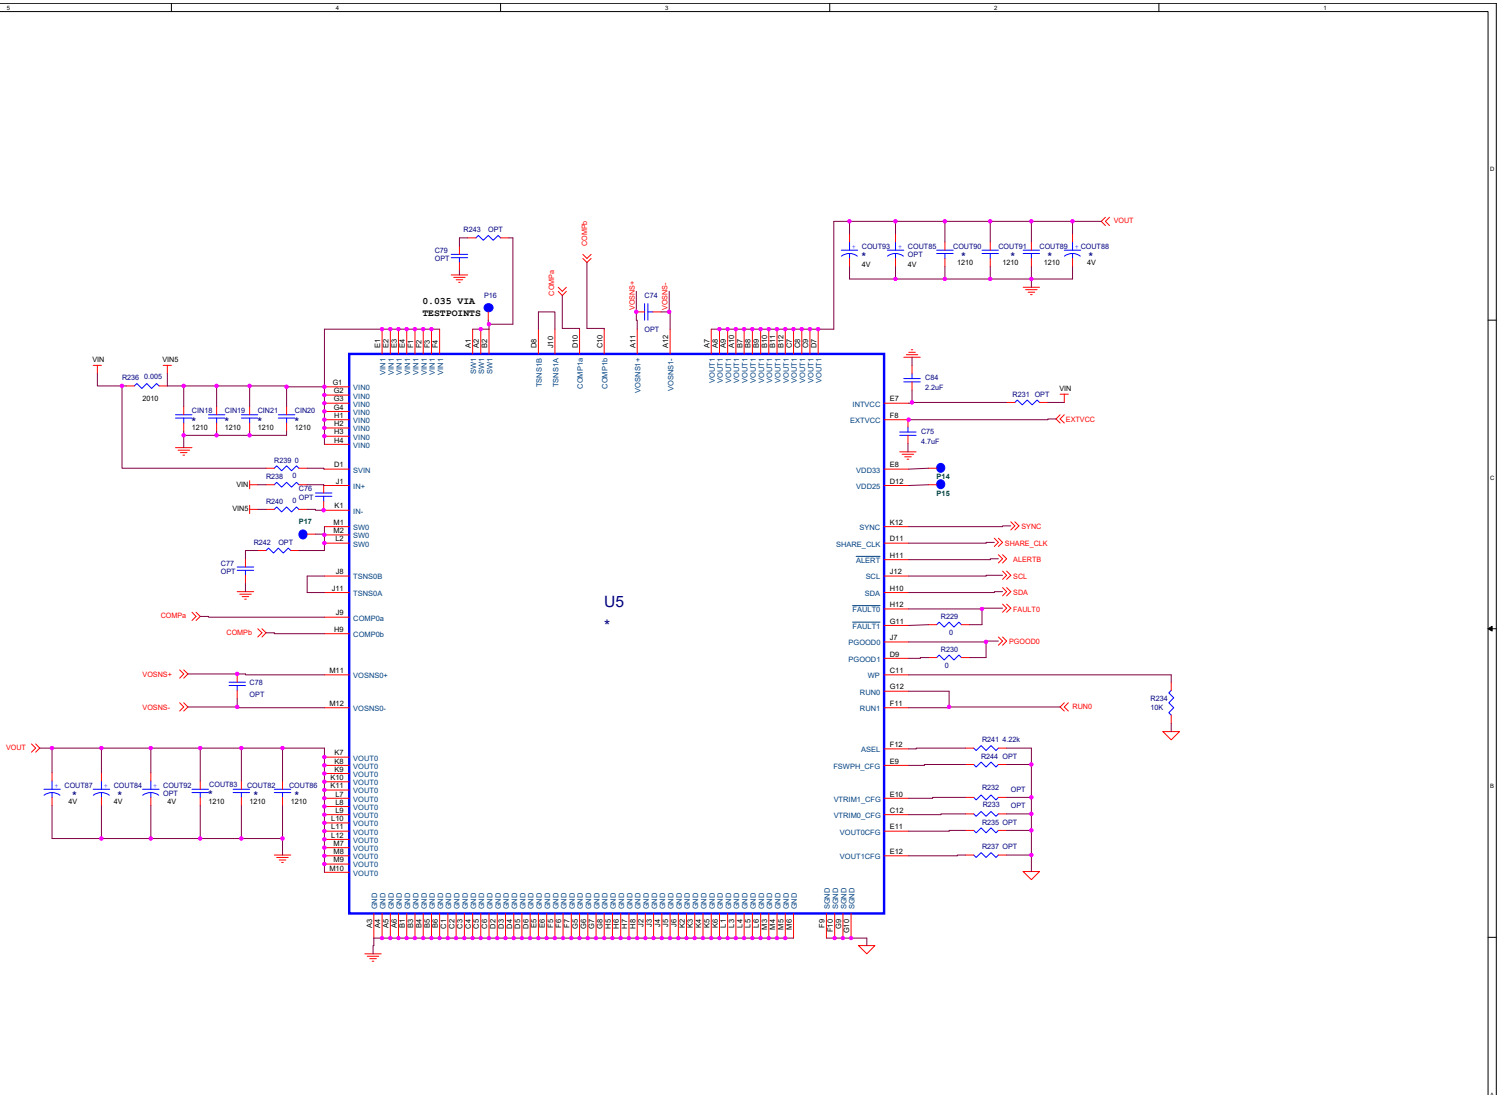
5 4 3 2 1

D

C

B

VOUT
COUT93 * 4V
COUT85 OPT 4V
COUT90 * 1210
COUT91 * 1210
COUT89 * 1210
COUT88 * 4V

R243 OPT
C79 OPT
0.035 VIA TESTPOINTS
P16
COMPb
COMPa
VOSNS+
C74
VOSNS-
OPT

E1 E2 E3 E4 F1 F2 F3 F4
VIN1 VIN1 VIN1 VIN1 VIN1 VIN1 VIN1 VIN1
A1 A2 B2
SW1 SW1 SW1
D8 J10 D10 C10
TSNS1B TSNS1A COMP1a COMP1b
A11 A12
VOSNS1+ VOSNS1-
A7 A8 A9 A10 B7 B8 B9 B10 B11 B12 C7 C8 C9 D7
VOUT1 VOUT1 VOUT1 VOUT1 VOUT1 VOUT1 VOUT1 VOUT1 VOUT1 VOUT1 VOUT1 VOUT1 VOUT1 VOUT1

VIN VIN5
R236 0.005 2010
CIN18 * 1210
CIN19 * 1210
CIN21 * 1210
CIN20 * 1210
G1 G2 G3 G4 H1 H2 H3 H4
VIN0 VIN0 VIN0 VIN0 VIN0 VIN0 VIN0 VIN0
R239 0
D1 SVIN
VIN R238 0
J1 IN+
C76 OPT
VIN5 R240 0
K1 IN-
P17
M1 M2 L2
SW0 SW0 SW0
R242 OPT
C77 OPT
J8 TSNS0B
J11 TSNS0A
COMPa J9 COMP0a
COMPb H9 COMP0b
VOSNS+ M11 VOSNS0+
C78 OPT
VOSNS- M12 VOSNS0-

U5
*

VOUT
K7 K8 K9 K10 K11 L7 L8 L9 L10 L11 L12 M7 M8 M9 M10
VOUT0 VOUT0 VOUT0 VOUT0 VOUT0 VOUT0 VOUT0 VOUT0 VOUT0 VOUT0 VOUT0 VOUT0 VOUT0 VOUT0 VOUT0
COUT87 * 4V
COUT84 * 4V
COUT92 OPT 4V
COUT83 * 1210
COUT82 * 1210
COUT86 * 1210

C84 2.2uF
INTVCC E7
R231 OPT VIN
EXTVCC F8 EXTVCC
C75 4.7uF
VDD33 E8 P14
VDD25 D12 P15
SYNC K12 SYNC
SHARE_CLK D11 SHARE_CLK
ALERT H11 ALERTB
SCL J12 SCL
SDA H10 SDA
FAULT0 H12 FAULT0
R229 0
FAULT1 G11
PGOOD0 J7 PGOOD0
PGOOD1 D9
R230 0
WP C11
RUN0 G12
RUN1 F11 RUN0
R234 10K
ASEL F12 R241 4.22k
FSWPH_CFG E9 R244 OPT
VTRIM1_CFG E10 R232 OPT
VTRIM0_CFG C12 R233 OPT
VOUT0CFG E11 R235 OPT
VOUT1CFG E12 R237 OPT

GND (×)
A3 A4 A5 A6 B1 B3 B4 B5 B6 C1 C2 C3 C4 C5 C6 D2 D3 D4 D5 D6 E5 E6 F5 F6 F7 G5 G6 G7 G8 H5 H6 H7 H8 J2 J3 J4 J5 J6 K2 K3 K4 K5 K6 L1 L3 L4 L5 L6 M3 M4 M5 M6
SGND SGND SGND SGND
F9 F10 G9 G10